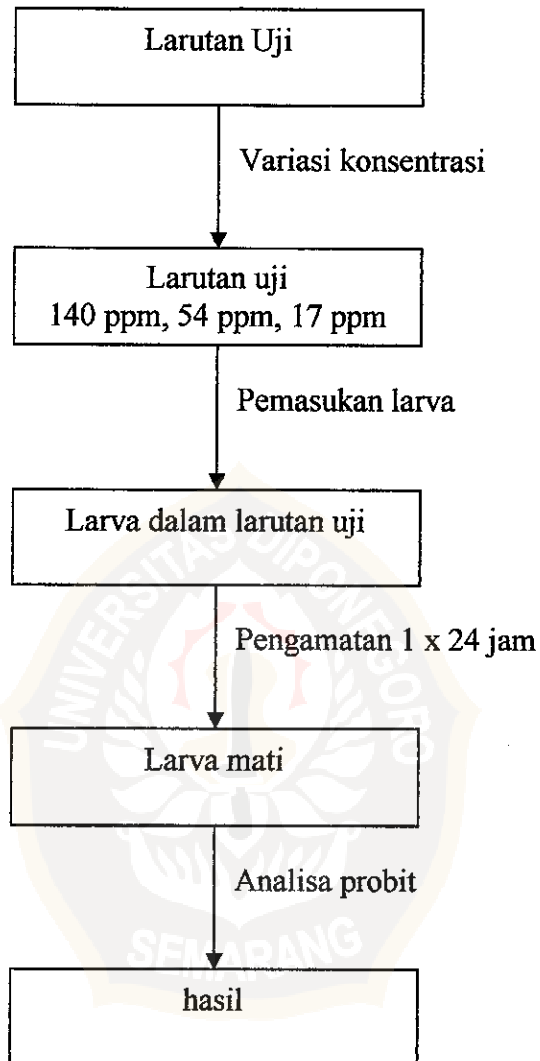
Larutan Uji

Variasi konsentrasi

Larutan uji
140 ppm, 54 ppm, 17 ppm

Pemasukan larva

Larva dalam larutan uji

Pengamatan 1 x 24 jam

Larva mati

Analisa probit

hasil

UNIVERSITAS DIPONEGORO
SEMARANG